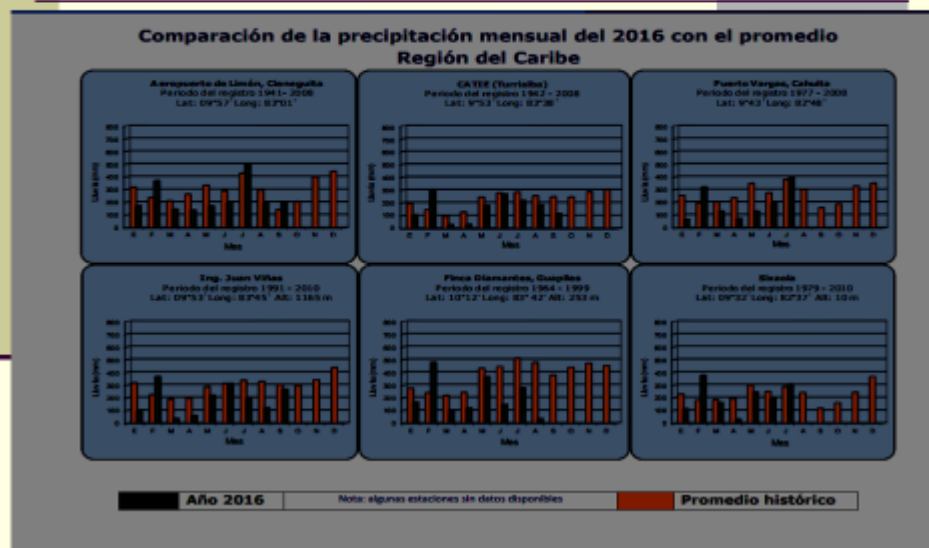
Comparación de la precipitación mensual del 2016 con el promedio
Región del Caribe

Aeropuerto de Limón, Cieneguita
Periodo del registro 1941- 2000
Lat: 09°57' Long: 83°01'

Lluvia (mm)
Mes
E F M A M J J A S O N D

CATIE (Turrialba)
Periodo del registro 1942 - 2006
Lat: 9°53' Long: 83°38'

Lluvia (mm)
Mes
E F M A M J J A S O N D

Puerto Vargas, Cahuita
Periodo del registro 1977 - 2000
Lat: 9°43' Long: 82°48'

Lluvia (mm)
Mes
E F M A M J J A S O N D

Ing. Juan Viñas
Periodo del registro 1991 - 2010
Lat: 09°53' Long: 83°45' Alt: 1165 m

Lluvia (mm)
Mes
E F M A M J J A S O N D

Finca Diamantes, Guapiles
Periodo del registro 1964 - 1999
Lat: 10°12' Long: 83°42' Alt: 253 m

Lluvia (mm)
Mes
E F M A M J J A S O N D

Sixaola
Periodo del registro 1979 - 2010
Lat: 09°32' Long: 82°37' Alt: 10 m

Lluvia (mm)
Mes
E F M A M J J A S O N D

Año 2016
Nota: algunas estaciones sin datos disponibles
Promedio histórico